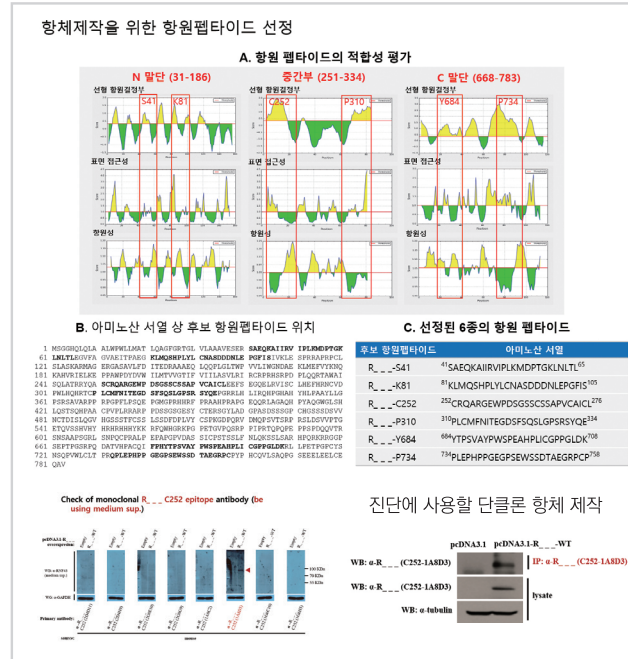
항체제작을 위한 항원펩타이드 선정

A. 항원 펩타이드의 적합성 평가

N 말단 (31-186)

중간부 (251-334)

C 말단 (668-783)

선형 항원결정부

S41 K81

C252 P310

Y684 P734

표면 접근성

항원성

B. 아미노산 서열 상 후보 항원펩타이드 위치

1 MSGGHQLQLA ALWPWLLMAT LQAGFGRTGL VLAAAVESER SAEQKAIIRV IPLKMDPTGK
61 LNLTLEGVFA GVAEITPAEG KLMQSHPLYL CNASDDDNLE PGFISIVKLE SPRRAPRPCL
121 SLASKARMAG ERGASAVLFD ITEDRAAAEQ LQQPLGLTWP VVLIWGNDAE KLMEFVYKNQ
181 KAHVRIELKE PPAWPDYDVW ILMTVVGTIF VIILASVLRI RCRPRHSRPD PLQQRTAWAI
241 SQLATRRYQA SCRQARGEWP DSGSSCSSAP VCAICLEEFS EGQELRVISC LHEFHRNCVD
301 PWLHQHRTCP LCMFNITEGD SFSQSLGPSR SYQEPGRRLH LIRQHPGHAH YHLPAAYLLG
361 PSRSAVARPP RPGPFLPSQE PGMGPRHHRF PRAAHPRAPG EQQRLAGAQH PYAQGWGLSH
421 LQSTSQHPAA CPVPLRRARP PDSSGSGESY CTERSGYLAD GPASDSSSGP CHGSSSDSVV
481 NCTDISLQGV HGSSSTFCSS LSSDFDPLVY CSPKGDPQRV DMQPSVTSRP RSLDSVVPTG
541 ETQVSSHVHY HRHRHHHYKK RFQWHGRKPG PETGVPQSRP PIPRTQPQPE PPSPDQQVTR
601 SNSAAPSGRL SNPQCPRALP EPAPGPVDAS SICPSTSSLF NLQKSSLSAR HPQRKRRGGP
661 SEPTPGSRPQ DATVHPACQI FPHYTPSVAY PWSPEAHPLI CGPPGLDKRL LPETPGPCYS
721 NSQPVWLCLT PRQPLEPHPP GEGPSEWSSD TAEGRPCPYP HCQVLSAQPG SEEELEELCE
781 QAV

C. 선정된 6종의 항원 펩타이드

| 후보 항원펩타이드 | 아미노산 서열 |
|---|---|
| R_ _ _-S41 | $^{41}$SAEQKAIIRVIPLKMDPTGKLNLTL$^{65}$ |
| R_ _ _-K81 | $^{81}$KLMQSHPLYLCNASDDDNLEPGFIS$^{105}$ |
| R_ _ _-C252 | $^{252}$CRQARGEWPDSGSSCSSAPVCAICL$^{276}$ |
| R_ _ _-P310 | $^{310}$PLCMFNITEGDSFSQSLGPSRSYQE$^{334}$ |
| R_ _ _-Y684 | $^{684}$YTPSVAYPWSPEAHPLICGPPGLDK$^{708}$ |
| R_ _ _-P734 | $^{734}$PLEPHPPGEGPSEWSSDTAEGRPCP$^{758}$ |

Check of monoclonal R_ _ _ C252 epitope antibody (be using medium sup.)

진단에 사용할 단클론 항체 제작

pcDNA3.1 pcDNA3.1-R_ _ _-WT

WB: α-R_ _ _ (C252-1A8D3)

IP: α-R_ _ _ (C252-1A8D3)

WB: α-R_ _ _ (C252-1A8D3)

lysate

WB: α-tubulin

100 KDa
70 KDa
55 KDa

WB: α-GAPDH

Primary antibody